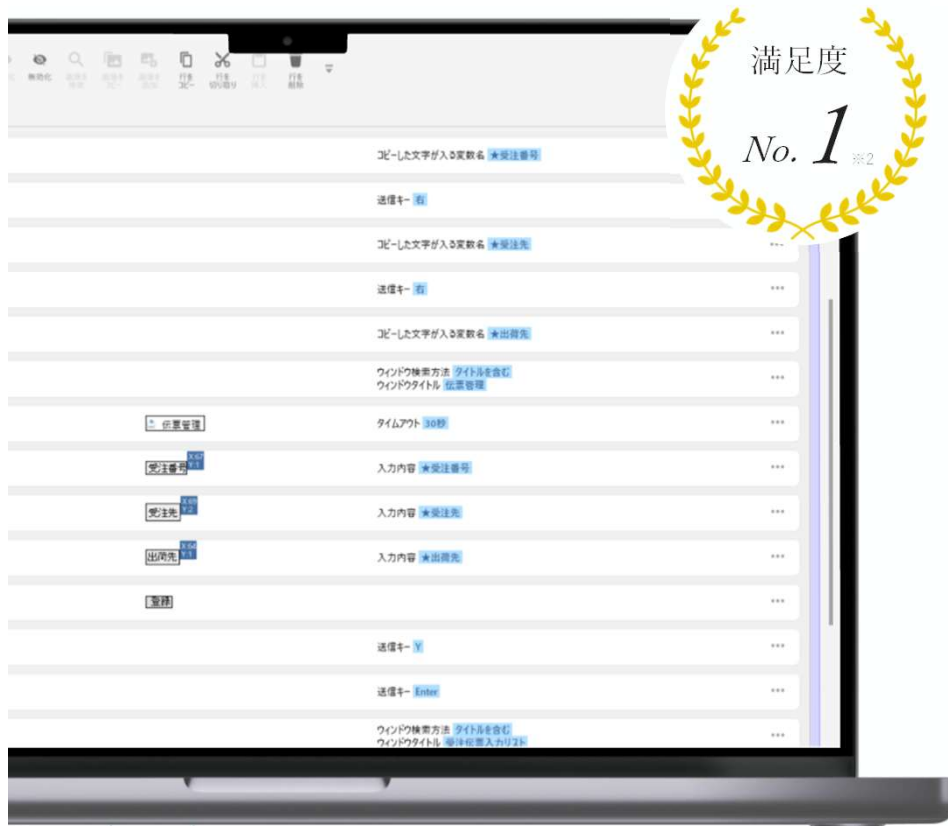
無効化 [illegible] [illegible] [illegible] 行をコピー 行を切り取り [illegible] 行を削除

満足度
No. 1 ※2

コピーした文字が入る変数名 ★受注番号
送信キー 右
コピーした文字が入る変数名 ★受注先
送信キー 右
コピーした文字が入る変数名 ★出荷先
ウィンドウ検索方法 タイトルを含む
ウィンドウタイトル 伝票管理
伝票管理 タイムアウト 30秒
受注番号 入力内容 ★受注番号
受注先 入力内容 ★受注先
出荷先 入力内容 ★出荷先
登録
送信キー Y
送信キー Enter
ウィンドウ検索方法 タイトルを含む
ウィンドウタイトル 受注伝票入力リスト